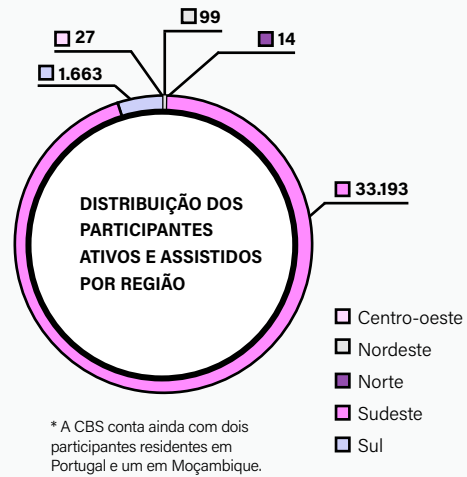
27

99

14

1.663

33.193

DISTRIBUIÇÃO DOS PARTICIPANTES ATIVOS E ASSISTIDOS POR REGIÃO

Centro-oeste
Nordeste
Norte
Sudeste
Sul

* A CBS conta ainda com dois participantes residentes em Portugal e um em Moçambique.